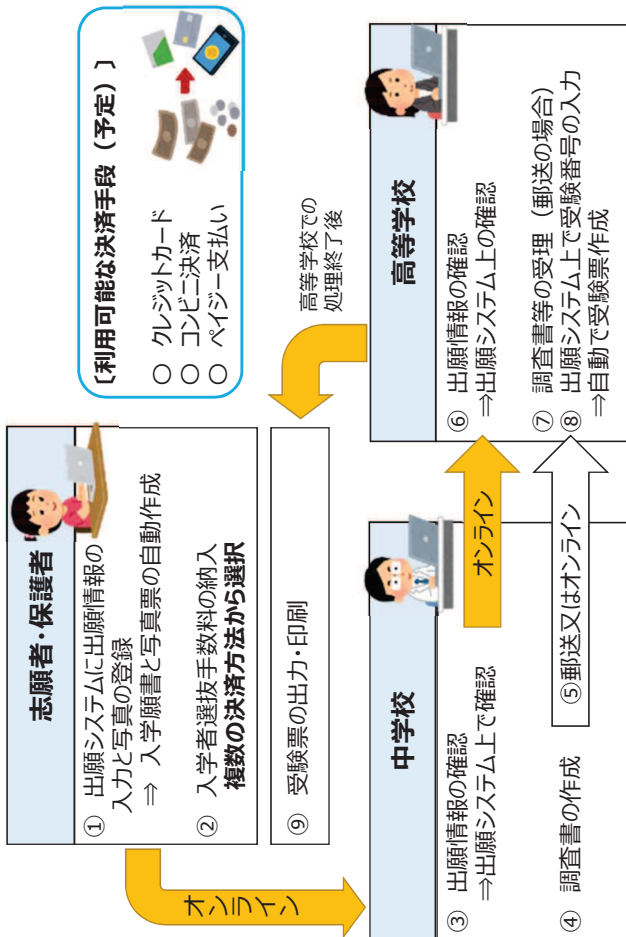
志願者・保護者

① 出願システムに出願情報の入力と写真の登録
⇒ 入学願書と写真票の自動作成

② 入学者選抜手数料の納入
複数の決済方法から選択

⑨ 受験票の出力・印刷

【利用可能な決済手段（予定）】
○ クレジットカード
○ コンビニ決済
○ ペイジー支払い

高等学校での処理終了後

高等学校

⑥ 出願情報の確認
⇒出願システム上の確認

⑦ 調査書等の受理（郵送の場合）
⑧ 出願システム上で受験番号の入力
⇒自動で受験票作成

オンライン

中学校

③ 出願情報の確認
⇒出願システム上で確認

④ 調査書の作成

オンライン

⑤郵送又はオンライン